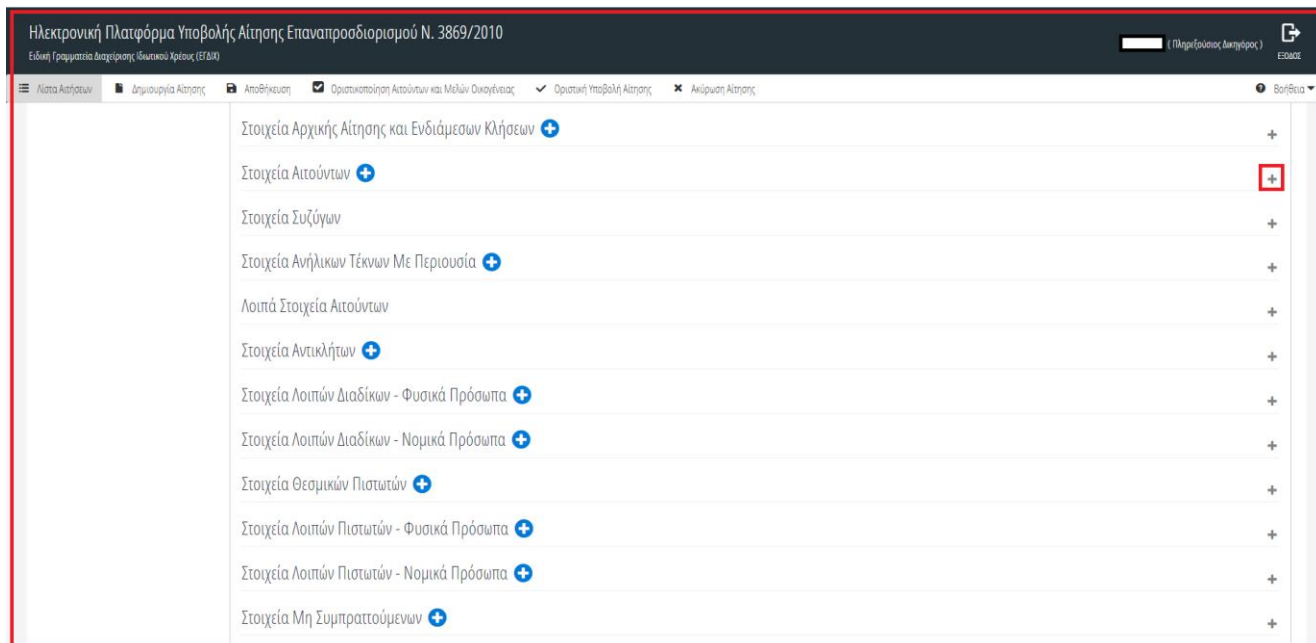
Ηλεκτρονική Πλατφόρμα Υποβολής Αίτησης Επαναπροσδιορισμού Ν. 3869/2010
Ειδική Γραμματεία Διαχείρισης Ιδιωτικού Χρέους (ΕΓΔΙΧ)

( Πληρεξούσιος Δικηγόρος )
ΕΞΟΔΟΣ

Λίστα Αιτήσεων
Δημιουργία Αίτησης
Αποθήκευση
Οριστικοποίηση Αιτούντων και Μελών Οικογένειας
Οριστική Υποβολή Αίτησης
Ακύρωση Αίτησης
Βοήθεια

Στοιχεία Αρχικής Αίτησης και Ενδιάμεσων Κλήσεων +
Στοιχεία Αιτούντων +
Στοιχεία Συζύγων +
Στοιχεία Ανήλικων Τέκνων Με Περιουσία +
Λοιπά Στοιχεία Αιτούντων +
Στοιχεία Αντικλήτων +
Στοιχεία Λοιπών Διαδίκων - Φυσικά Πρόσωπα +
Στοιχεία Λοιπών Διαδίκων - Νομικά Πρόσωπα +
Στοιχεία Θεσμικών Πιστωτών +
Στοιχεία Λοιπών Πιστωτών - Φυσικά Πρόσωπα +
Στοιχεία Λοιπών Πιστωτών - Νομικά Πρόσωπα +
Στοιχεία Μη Συμπραττούμενων +